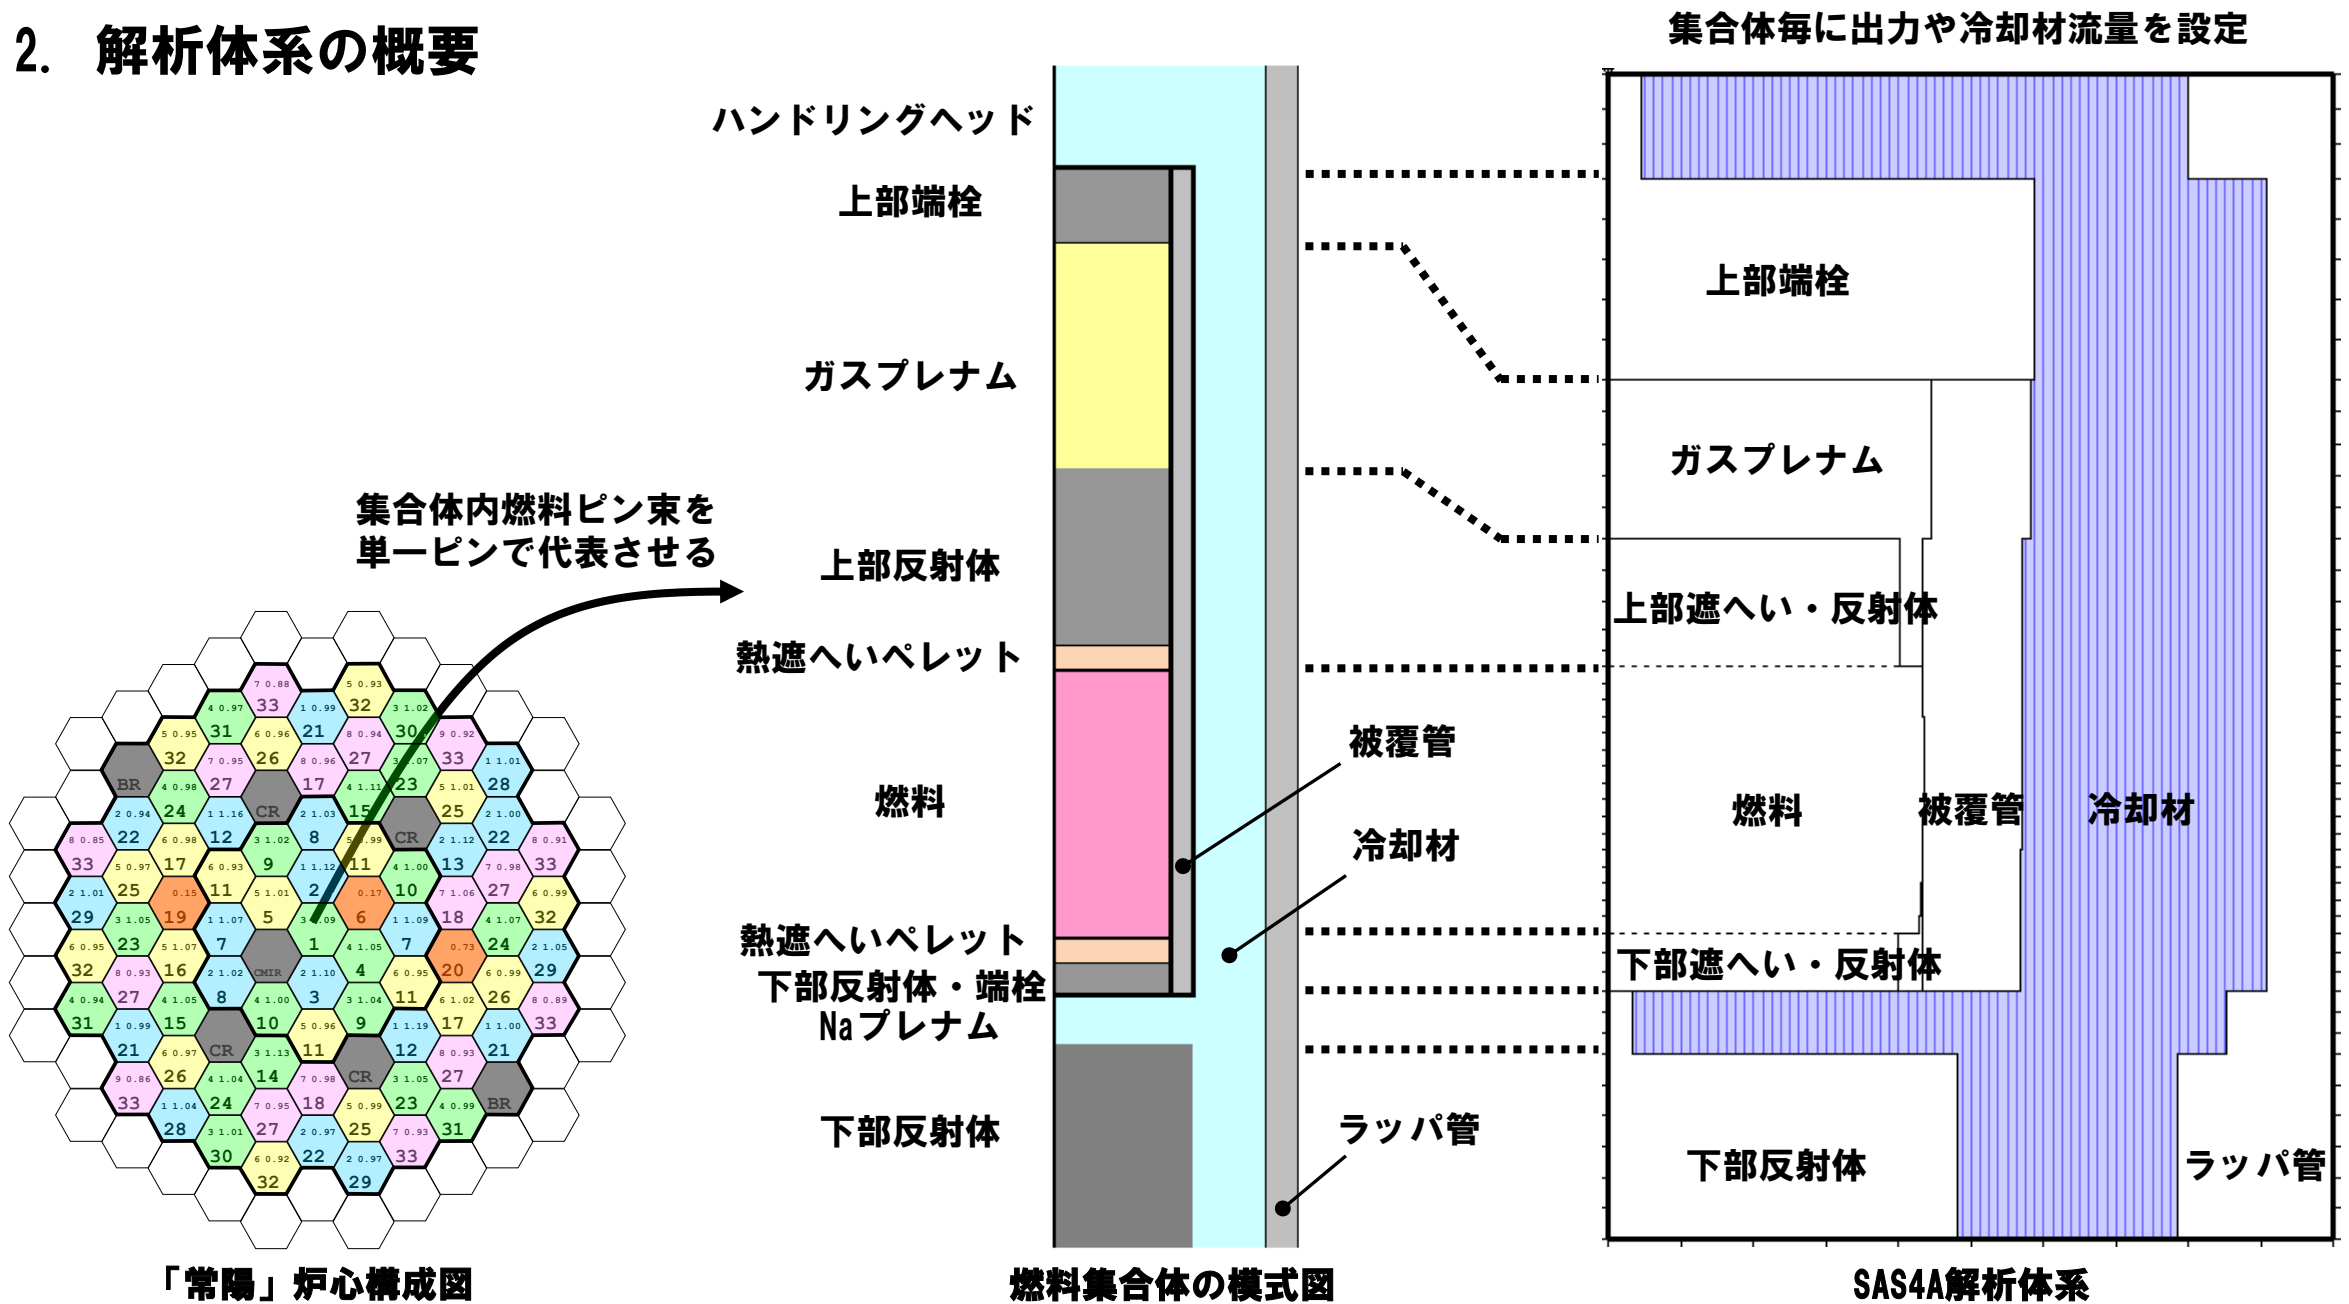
2. 解析体系の概要

集合体毎に出力や冷却材流量を設定

ハンドリングヘッド
上部端栓
ガスプレナム
上部反射体
熱遮へいペレット
燃料
熱遮へいペレット
下部反射体・端栓
Naプレナム
下部反射体

被覆管
冷却材
ラッパ管

上部端栓
ガスプレナム
上部遮へい・反射体
燃料
被覆管
冷却材
下部遮へい・反射体
下部反射体
ラッパ管

集合体内燃料ピン束を
単一ピンで代表させる

「常陽」炉心構成図

燃料集合体の模式図

SAS4A解析体系